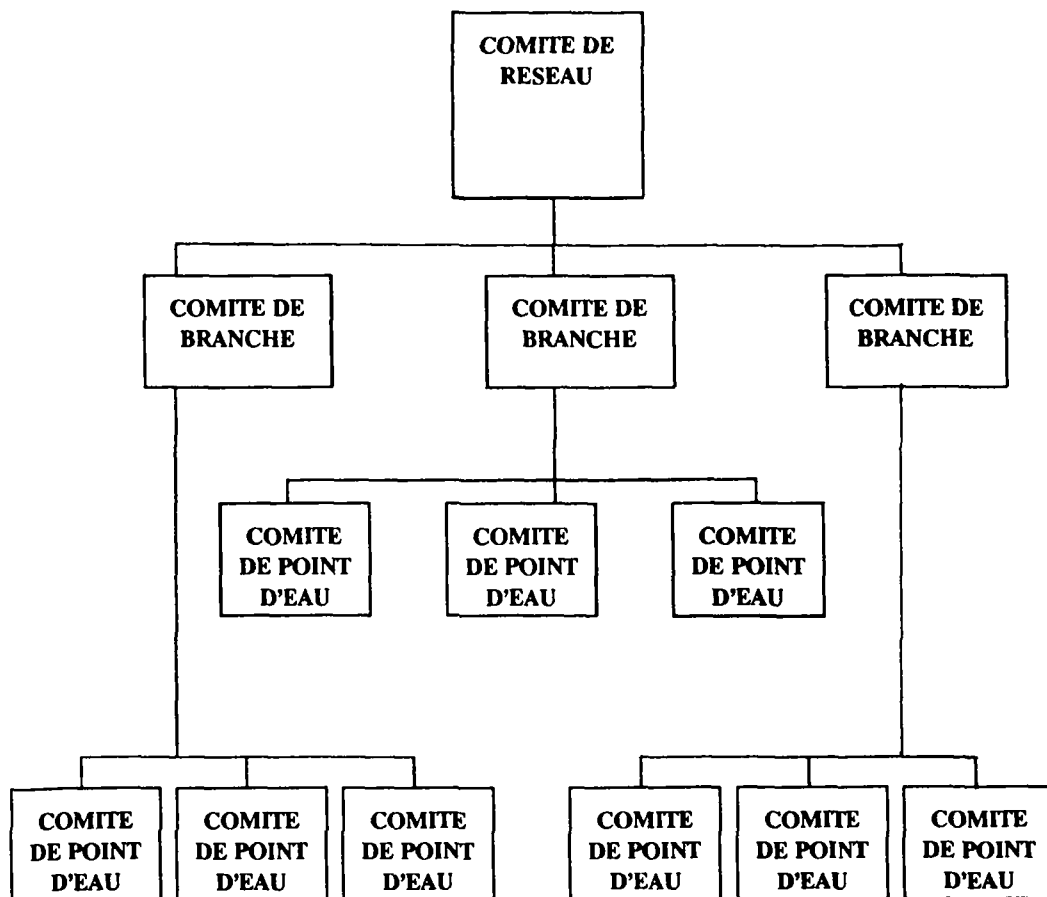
COMITE DE RESEAU

COMITE DE BRANCHE

COMITE DE BRANCHE

COMITE DE BRANCHE

COMITE DE POINT D'EAU

COMITE DE POINT D'EAU

COMITE DE POINT D'EAU

COMITE DE POINT D'EAU

COMITE DE POINT D'EAU

COMITE DE POINT D'EAU

COMITE DE POINT D'EAU

COMITE DE POINT D'EAU

COMITE DE POINT D'EAU